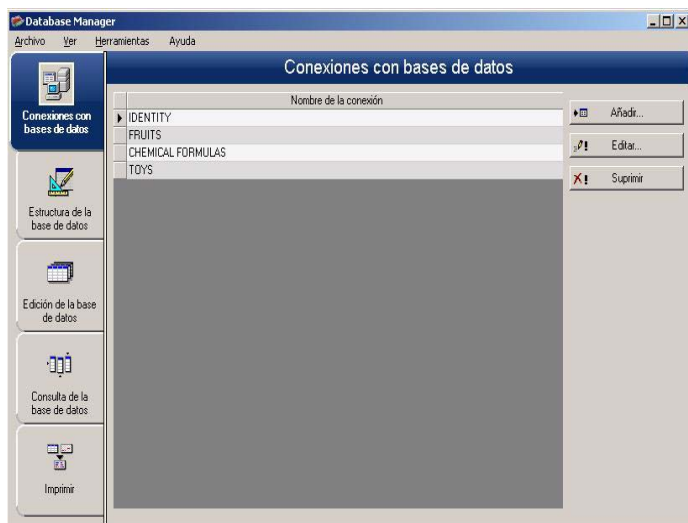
Database Manager

Archivo Ver Herramientas Ayuda

Conexiones con bases de datos

Estructura de la base de datos

Edición de la base de datos

Consulta de la base de datos

Imprimir

Conexiones con bases de datos

| Nombre de la conexión |
|---|
| IDENTITY |
| FRUITS |
| CHEMICAL FORMULAS |
| TOYS |

Añadir...

Editar...

Suprimir